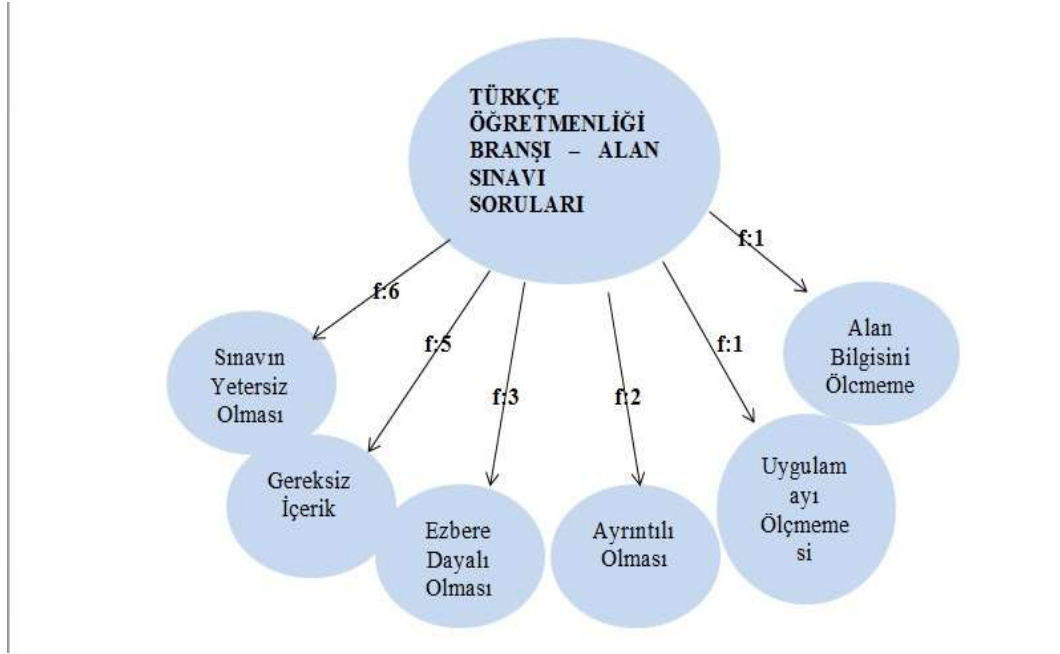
TÜRKÇE ÖĞRETMENLİĞİ BRANŞI – ALAN SINAVI SORULARI

f:1

Alan Bilgisini Ölçmeme

f:6

Sınavın Yetersiz Olması

f:5

Gereksiz İçerik

f:3

Ezbere Dayalı Olması

f:2

Ayrıntılı Olması

f:1

Uygulamayı Ölçmemesi